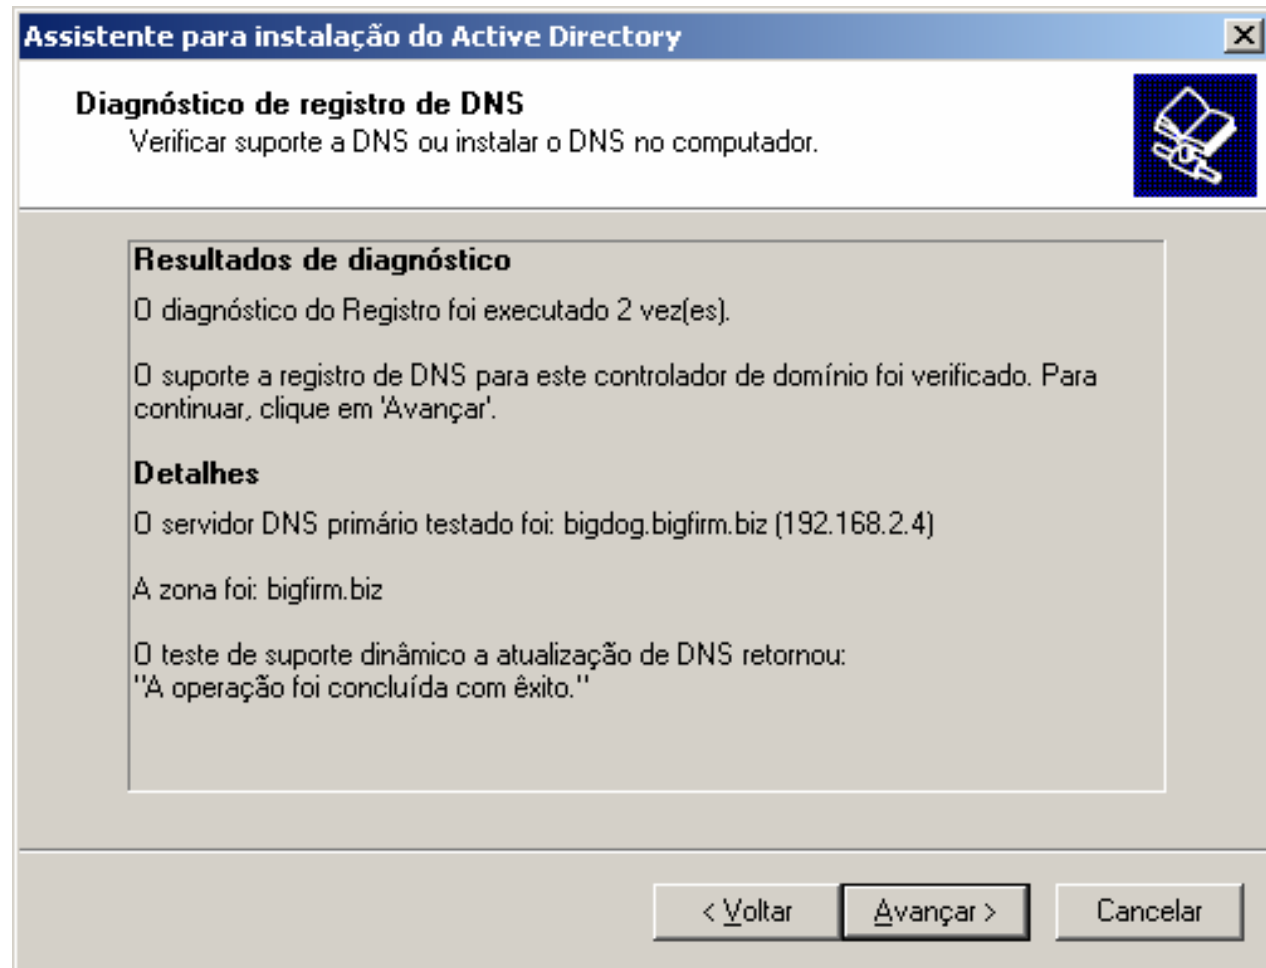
Assistente para instalação do Active Directory

Diagnóstico de registro de DNS
Verificar suporte a DNS ou instalar o DNS no computador.

Resultados de diagnóstico

O diagnóstico do Registro foi executado 2 vez(es).

O suporte a registro de DNS para este controlador de domínio foi verificado. Para continuar, clique em 'Avançar'.

Detalhes

O servidor DNS primário testado foi: bigdog.bigfirm.biz (192.168.2.4)

A zona foi: bigfirm.biz

O teste de suporte dinâmico a atualização de DNS retornou:
"A operação foi concluída com êxito."

< Voltar

Avançar >

Cancelar